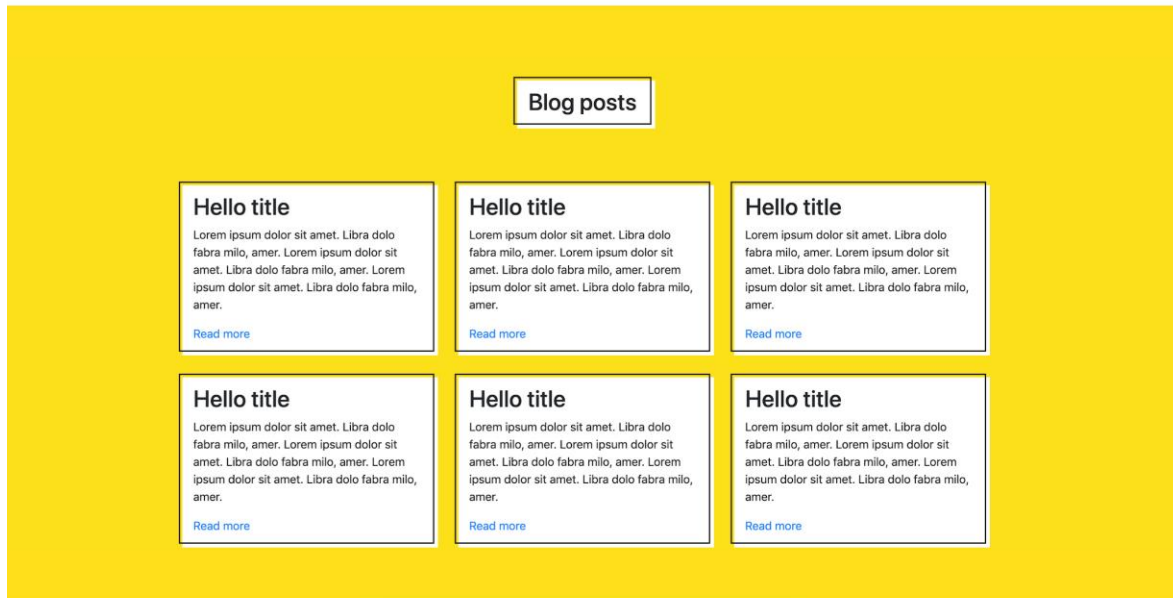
Blog posts

Hello title

Lorem ipsum dolor sit amet. Libra dolo fabra milo, amer. Lorem ipsum dolor sit amet. Libra dolo fabra milo, amer. Lorem ipsum dolor sit amet. Libra dolo fabra milo, amer.

Read more

Hello title

Lorem ipsum dolor sit amet. Libra dolo fabra milo, amer. Lorem ipsum dolor sit amet. Libra dolo fabra milo, amer. Lorem ipsum dolor sit amet. Libra dolo fabra milo, amer.

Read more

Hello title

Lorem ipsum dolor sit amet. Libra dolo fabra milo, amer. Lorem ipsum dolor sit amet. Libra dolo fabra milo, amer. Lorem ipsum dolor sit amet. Libra dolo fabra milo, amer.

Read more

Hello title

Lorem ipsum dolor sit amet. Libra dolo fabra milo, amer. Lorem ipsum dolor sit amet. Libra dolo fabra milo, amer. Lorem ipsum dolor sit amet. Libra dolo fabra milo, amer.

Read more

Hello title

Lorem ipsum dolor sit amet. Libra dolo fabra milo, amer. Lorem ipsum dolor sit amet. Libra dolo fabra milo, amer. Lorem ipsum dolor sit amet. Libra dolo fabra milo, amer.

Read more

Hello title

Lorem ipsum dolor sit amet. Libra dolo fabra milo, amer. Lorem ipsum dolor sit amet. Libra dolo fabra milo, amer. Lorem ipsum dolor sit amet. Libra dolo fabra milo, amer.

Read more